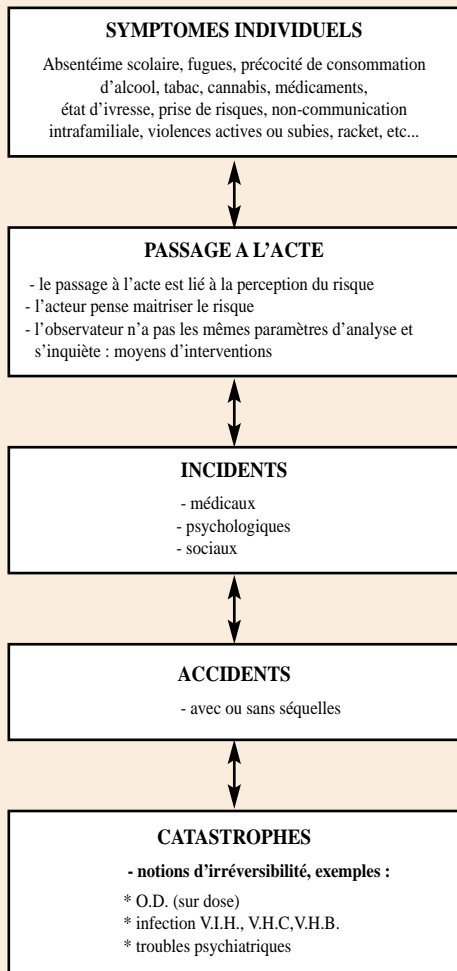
SYMPTOMES INDIVIDUELS

Absentéime scolaire, fugues, précocité de consommation d'alcool, tabac, cannabis, médicaments, état d'ivresse, prise de risques, non-communication intrafamiliale, violences actives ou subies, racket, etc...

PASSAGE A L'ACTE

- le passage à l'acte est lié à la perception du risque
- l'acteur pense maitriser le risque
- l'observateur n'a pas les mêmes paramètres d'analyse et s'inquiète : moyens d'interventions

INCIDENTS

- médicaux
- psychologiques
- sociaux

ACCIDENTS

- avec ou sans séquelles

CATASTROPHES

- notions d'irréversibilité, exemples :

* O.D. (sur dose)
* infection V.I.H., V.H.C,V.H.B.
* troubles psychiatriques